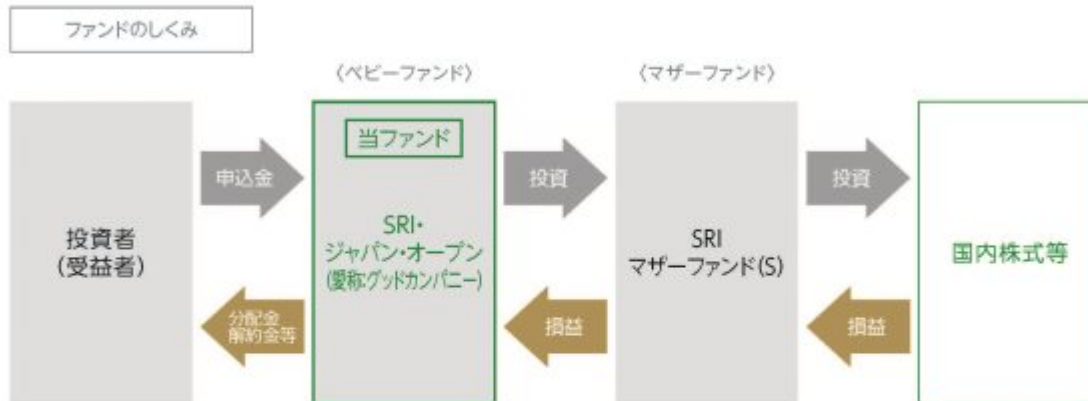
ファンドのしくみ

〈ベビーファンド〉

〈マザーファンド〉

投資者
(受益者)

申込金

分配金
解約金等

当ファンド

SRI・
ジャパン・オープン
(愛称:グッドカンパニー)

投資

損益

SRI
マザーファンド(S)

投資

損益

国内株式等